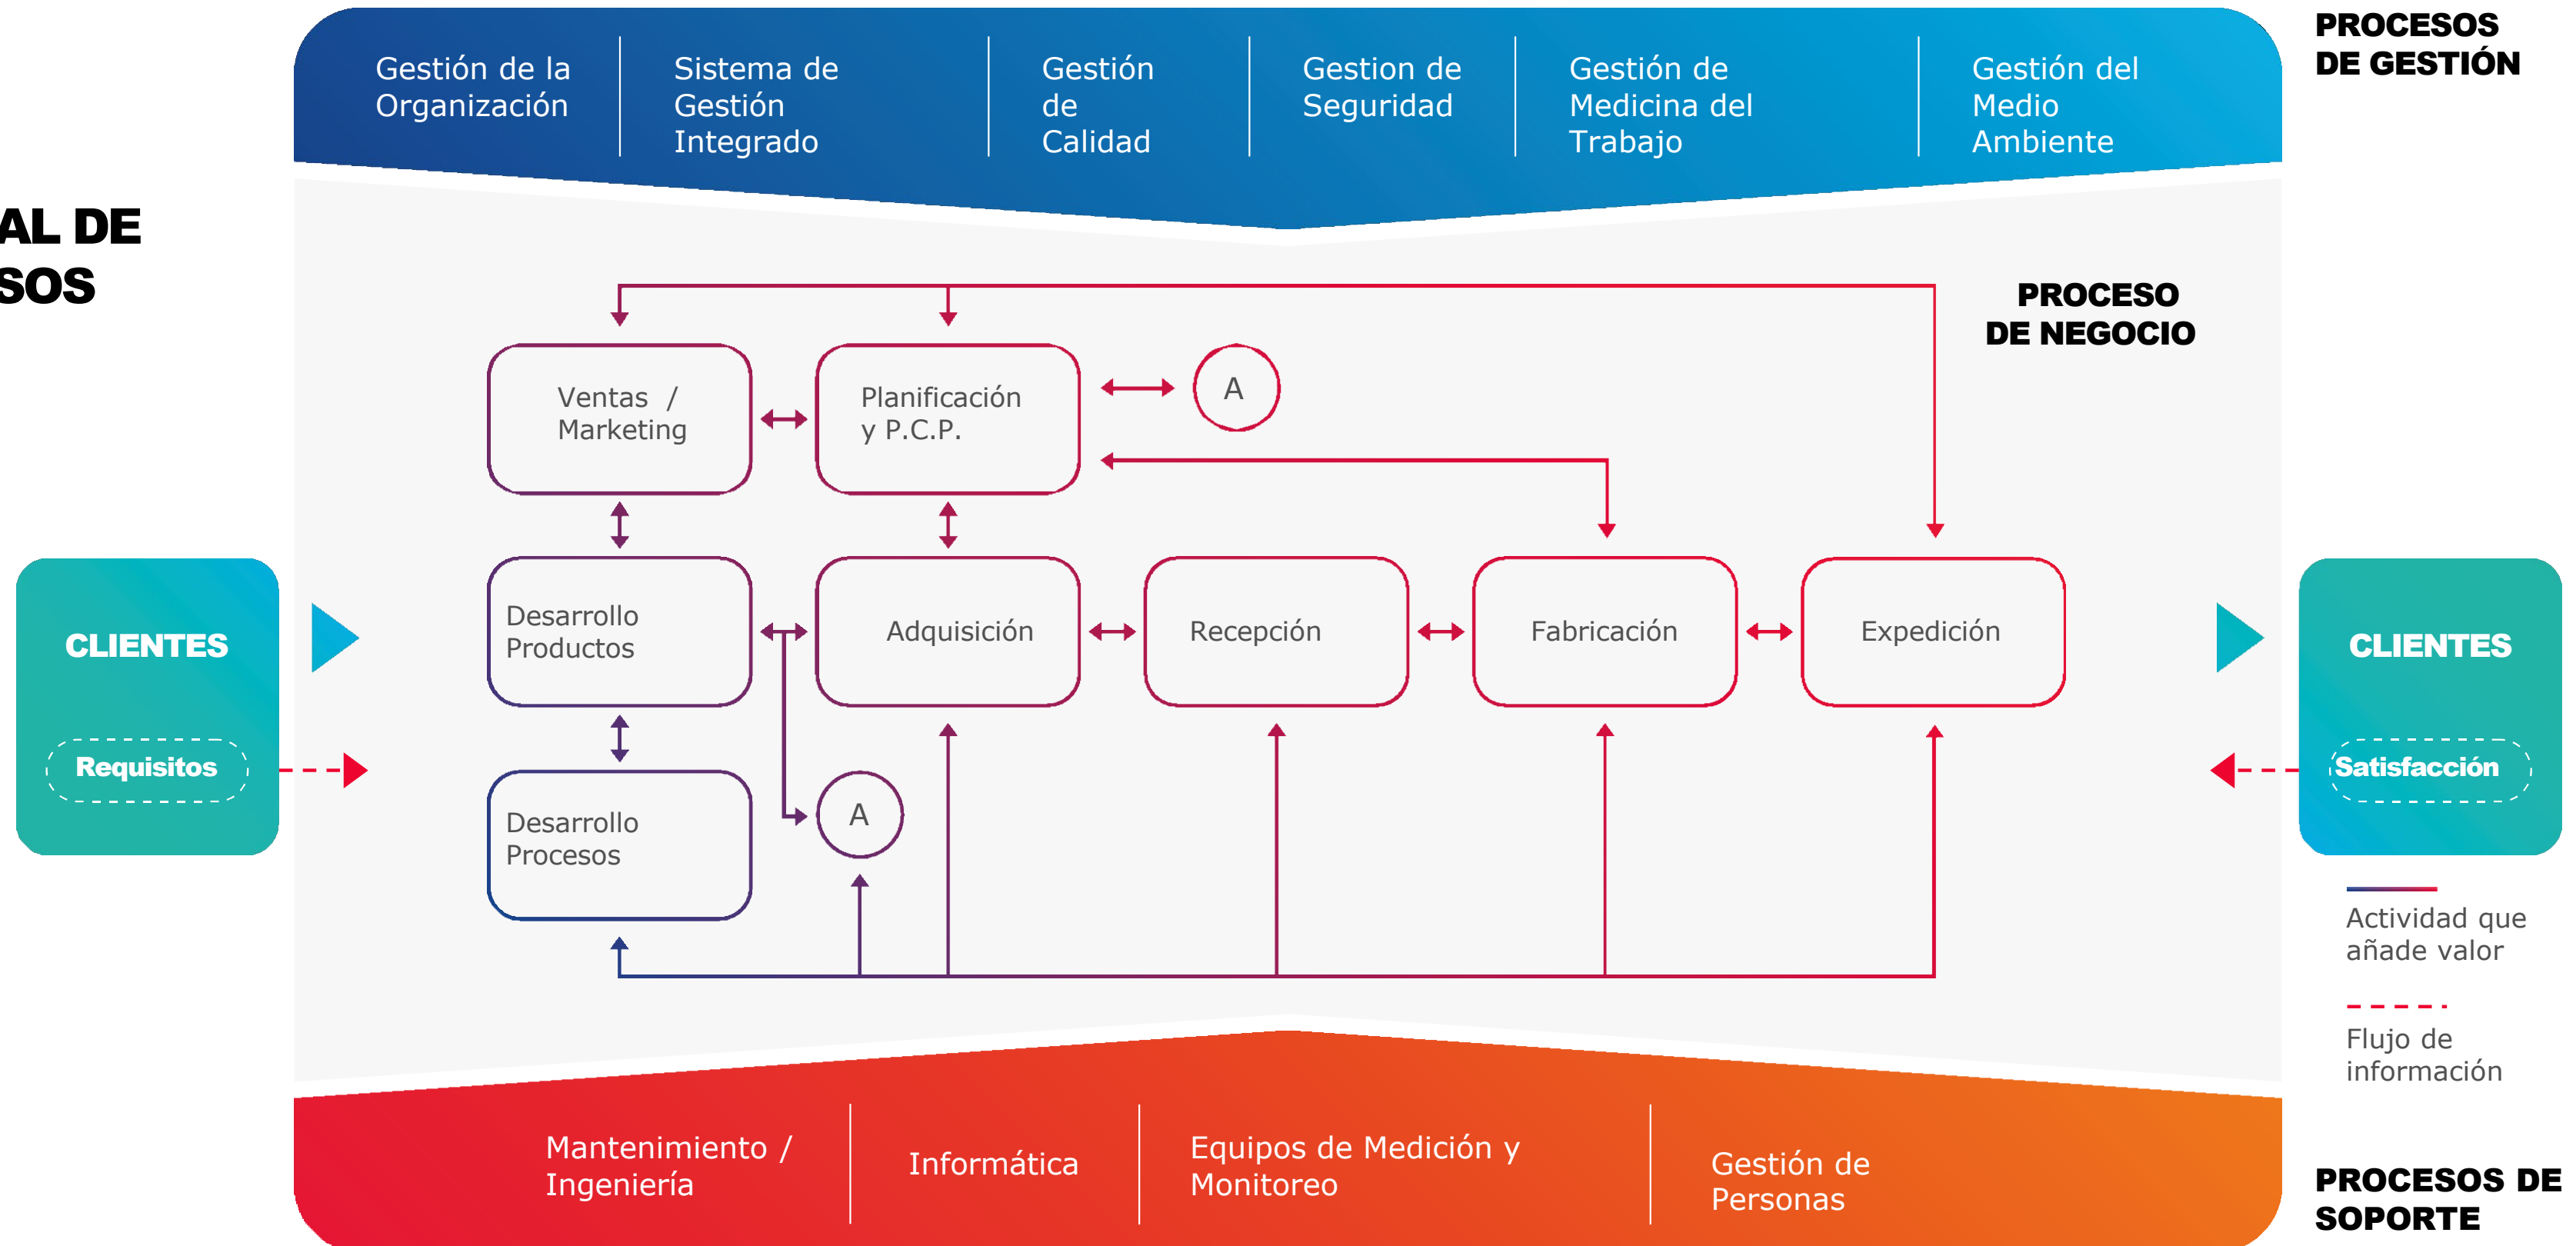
AL DE
SOS

Gestión de la Organización

Sistema de Gestión Integrado

Gestión de Calidad

Gestion de Seguridad

Gestión de Medicina del Trabajo

Gestión del Medio Ambiente

PROCESOS DE GESTIÓN

PROCESO DE NEGOCIO

Ventas / Marketing

Planificación y P.C.P.

A

CLIENTES

Requisitos

Desarrollo Productos

Adquisición

Recepción

Fabricación

Expedición

CLIENTES

Satisfacción

Desarrollo Procesos

A

Actividad que añade valor

Flujo de información

Mantenimiento / Ingeniería

Informática

Equipos de Medición y Monitoreo

Gestión de Personas

PROCESOS DE SOPORTE